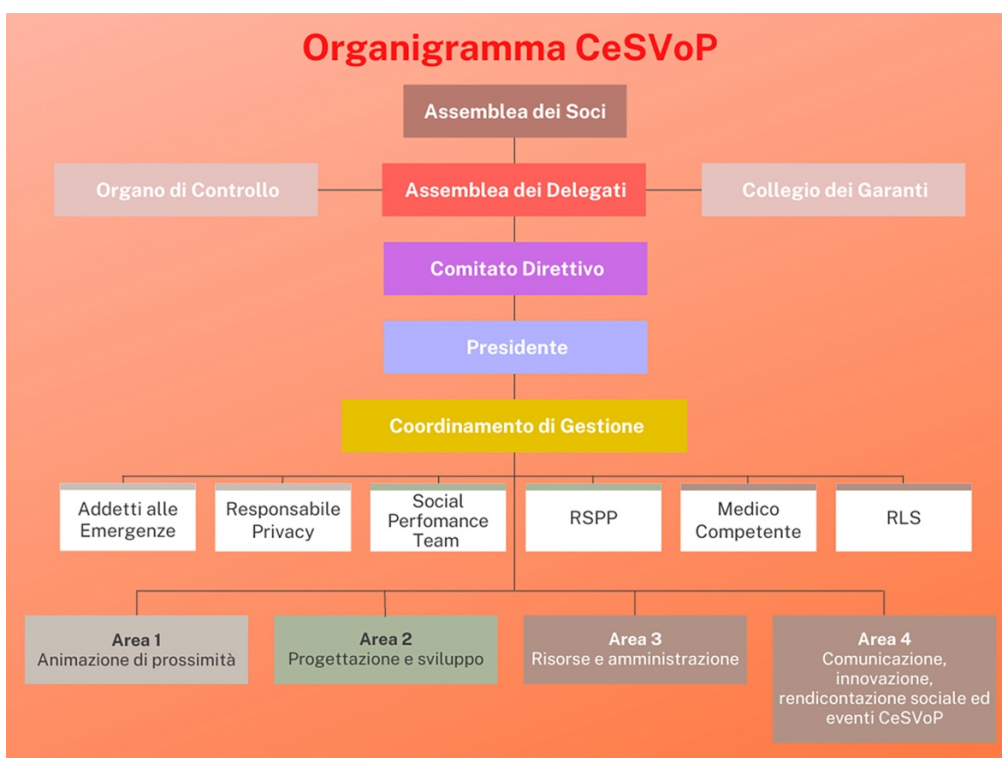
Organigramma CeSVoP

Assemblea dei Soci

Organo di Controllo

Assemblea dei Delegati

Collegio dei Garanti

Comitato Direttivo

Presidente

Coordinamento di Gestione

Addetti alle Emergenze

Responsabile Privacy

Social Perfomance Team

RSPP

Medico Competente

RLS

Area 1
Animazione di prossimità

Area 2
Progettazione e sviluppo

Area 3
Risorse e amministrazione

Area 4
Comunicazione, innovazione, rendicontazione sociale ed eventi CeSVoP